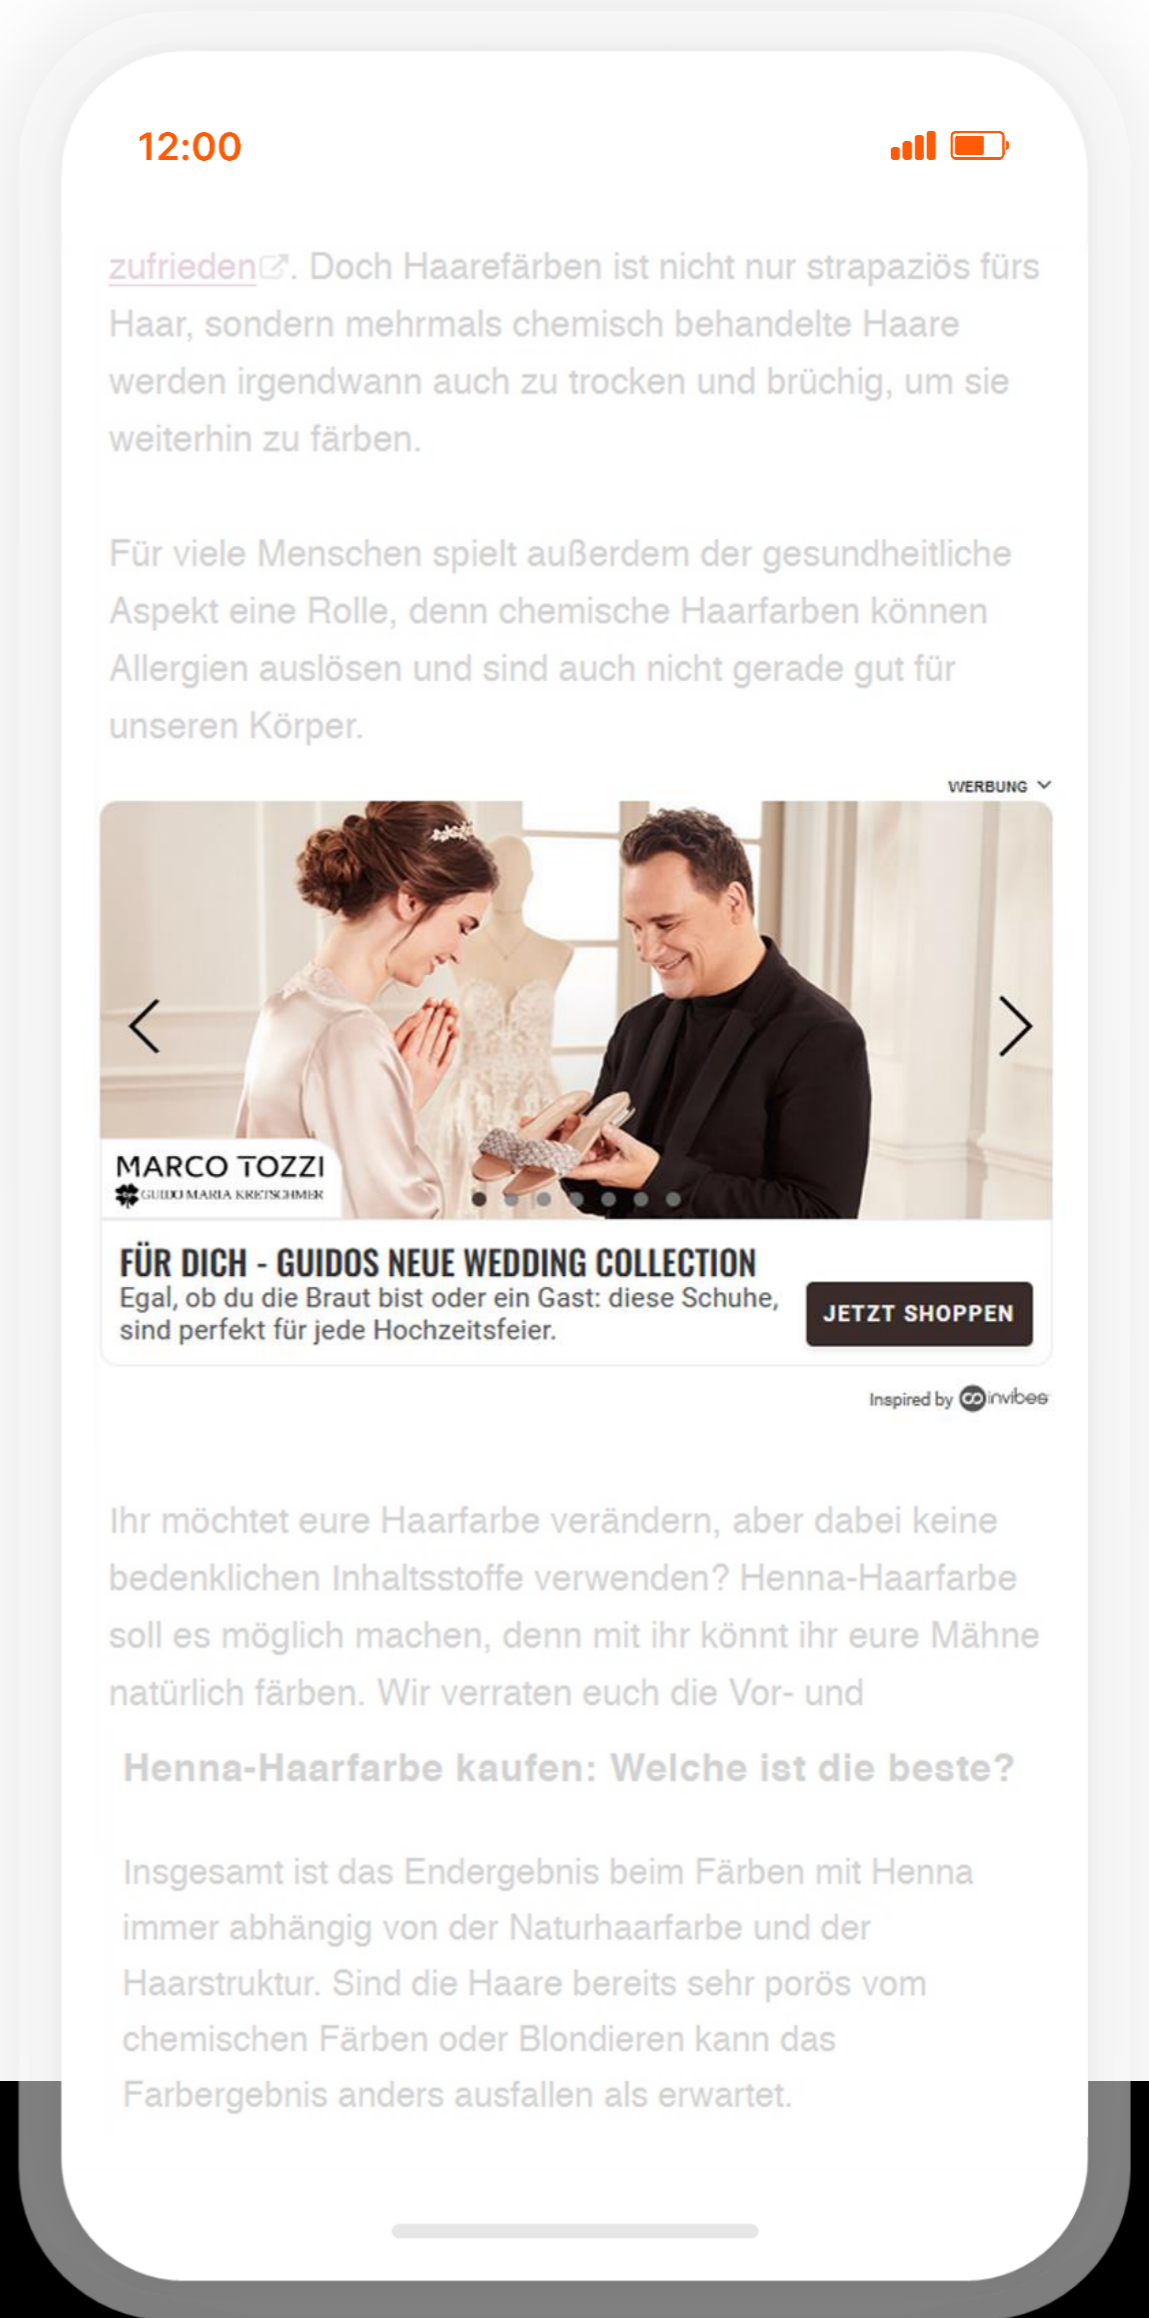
12:00

zufrieden. Doch Haarefärben ist nicht nur strapaziös fürs Haar, sondern mehrmals chemisch behandelte Haare werden irgendwann auch zu trocken und brüchig, um sie weiterhin zu färben.

Für viele Menschen spielt außerdem der gesundheitliche Aspekt eine Rolle, denn chemische Haarfarben können Allergien auslösen und sind auch nicht gerade gut für unseren Körper.

WERBUNG

MARCO TOZZI
GUIDO MARIA KRETSCHMER

FÜR DICH - GUIDOS NEUE WEDDING COLLECTION
Egal, ob du die Braut bist oder ein Gast: diese Schuhe, sind perfekt für jede Hochzeitsfeier.

JETZT SHOPPEN

Inspired by invibes

Ihr möchtet eure Haarfarbe verändern, aber dabei keine bedenklichen Inhaltsstoffe verwenden? Henna-Haarfarbe soll es möglich machen, denn mit ihr könnt ihr eure Mähne natürlich färben. Wir verraten euch die Vor- und

Henna-Haarfarbe kaufen: Welche ist die beste?

Insgesamt ist das Endergebnis beim Färben mit Henna immer abhängig von der Naturhaarfarbe und der Haarstruktur. Sind die Haare bereits sehr porös vom chemischen Färben oder Blondieren kann das Farbergebnis anders ausfallen als erwartet.